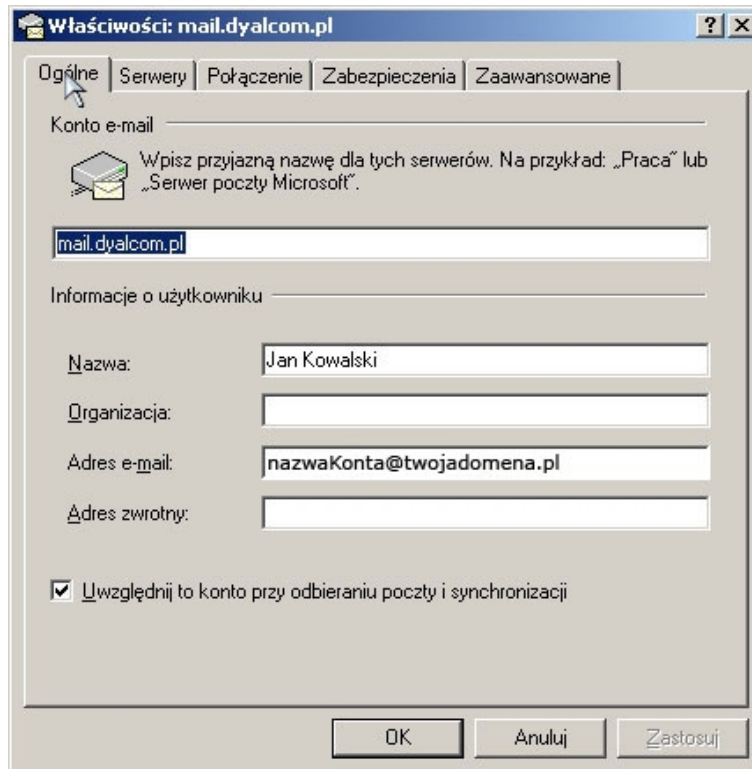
Właściwości: mail.dyalcom.pl

?

Ogólne | Serwery | Połączenie | Zabezpieczenia | Zaawansowane

Konto e-mail

Wpisz przyjazną nazwę dla tych serwerów. Na przykład: „Praca" lub „Serwer poczty Microsoft".

mail.dyalcom.pl

Informacje o użytkowniku

Nazwa: Jan Kowalski

Organizacja:

Adres e-mail: nazwaKonta@twojadomena.pl

Adres zwrotny:

Uwzględnij to konto przy odbieraniu poczty i synchronizacji

OK | Anuluj | Zastosuj